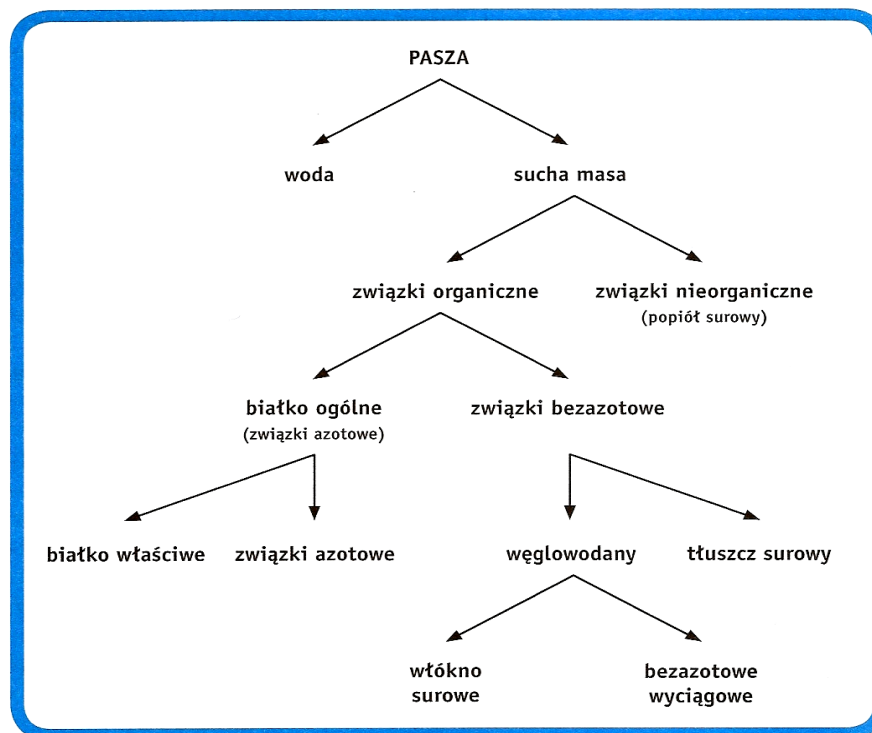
PASZA

woda

sucha masa

związki organiczne

związki nieorganiczne
(popiół surowy)

białko ogólne
(związki azotowe)

związki bezazotowe

białko właściwe

związki azotowe

węglowodany

tłuszcz surowy

włókno surowe

bezazotowe wyciągowe